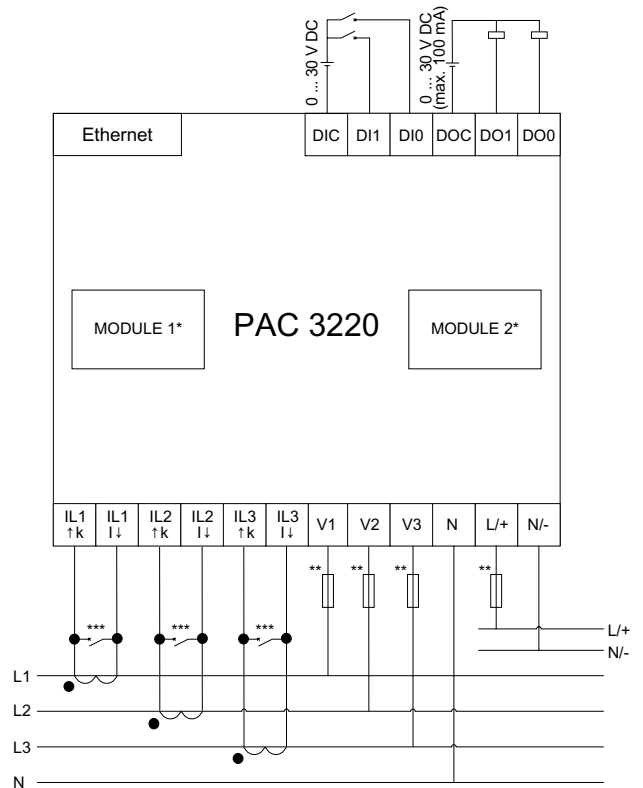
0 ... 30 V DC

0 ... 30 V DC (max. 100 mA)

Ethernet

DIC DI1 DI0 DOC DO1 DO0

MODULE 1*

PAC 3220

MODULE 2*

IL1 ↑k
IL1 l↓
IL2 ↑k
IL2 l↓
IL3 ↑k
IL3 l↓
V1
V2
V3
N
L/+
N/-

**
**
**
**

***
***
***

L/+
N/-

L1
L2
L3
N